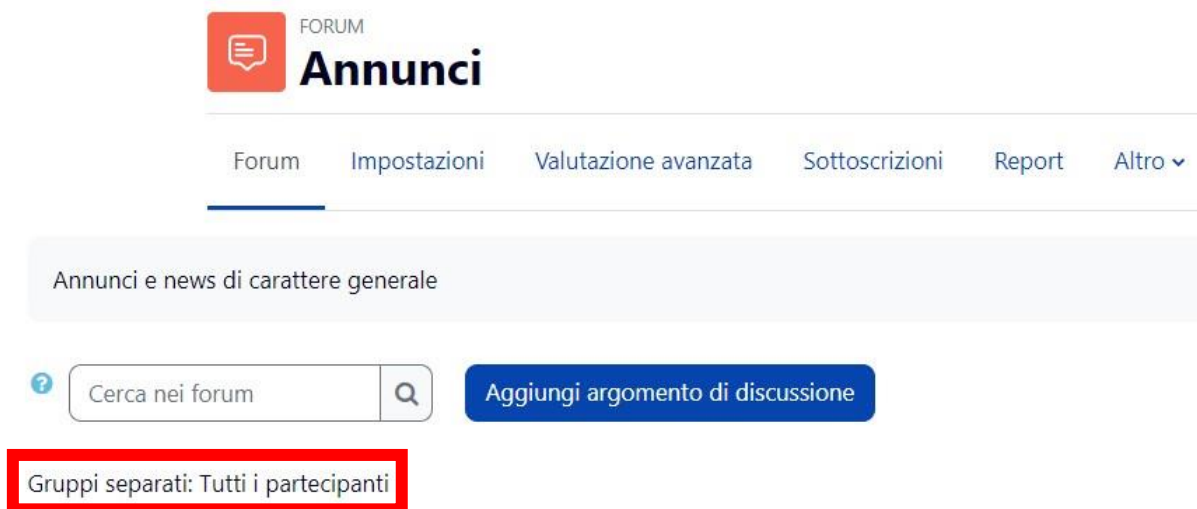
FORUM
Annunci

Forum Impostazioni Valutazione avanzata Sottoscrizioni Report Altro

Annunci e news di carattere generale

Cerca nei forum

Aggiungi argomento di discussione

Gruppi separati: Tutti i partecipanti